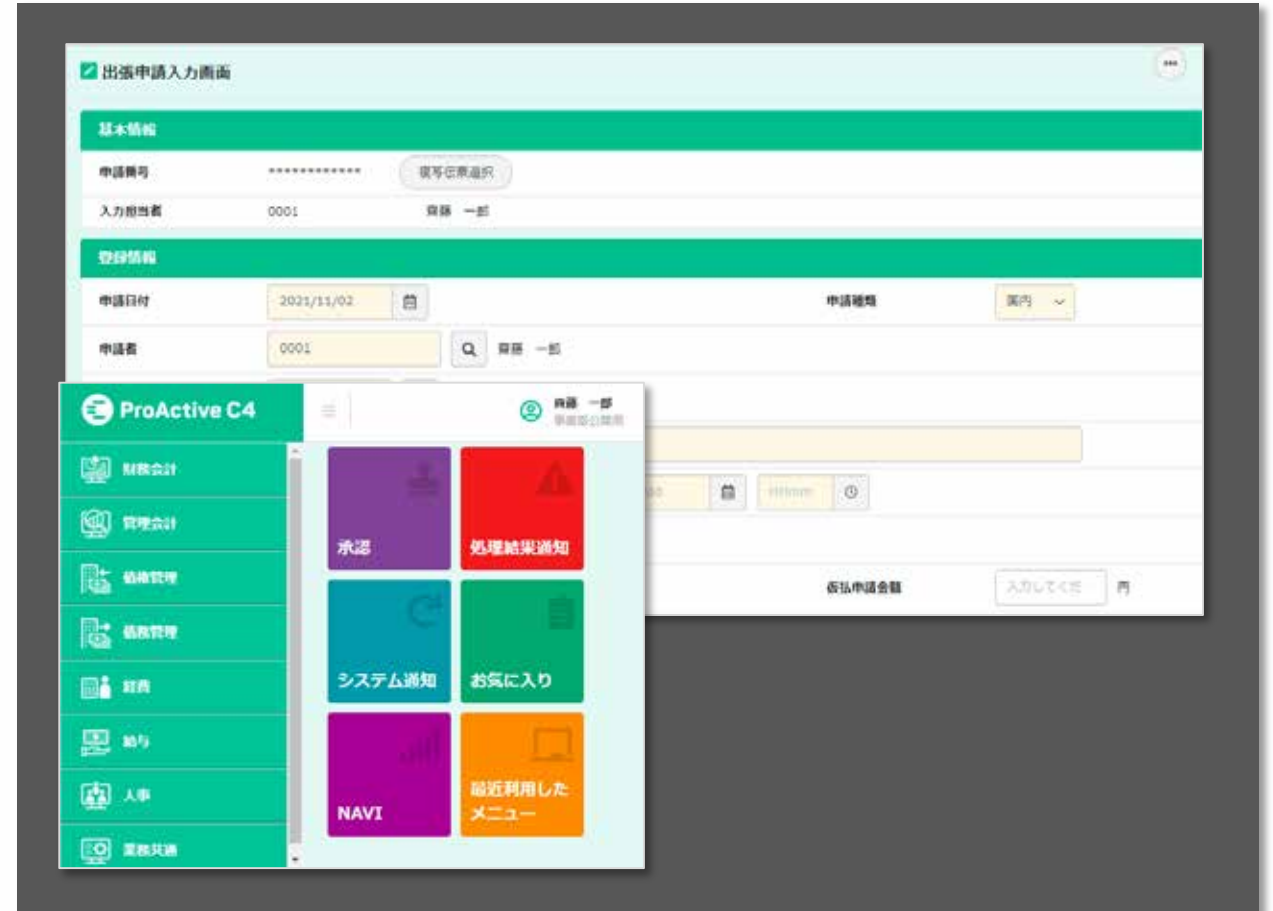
出張申請入力画面

基本情報

申請番号 ************* 複写伝票選択

入力担当者 0001 齋藤 一郎

登録情報

申請日付 2021/11/02

申請種類 国内

申請者 0001 齋藤 一郎

仮払申請金額 入力してくだ 円

ProActive C4

齋藤 一郎
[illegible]

財務会計
管理会計
債権管理
債務管理
経費
給与
人事
業務共通

承認
処理結果通知
システム通知
お気に入り
NAVI
最近利用したメニュー